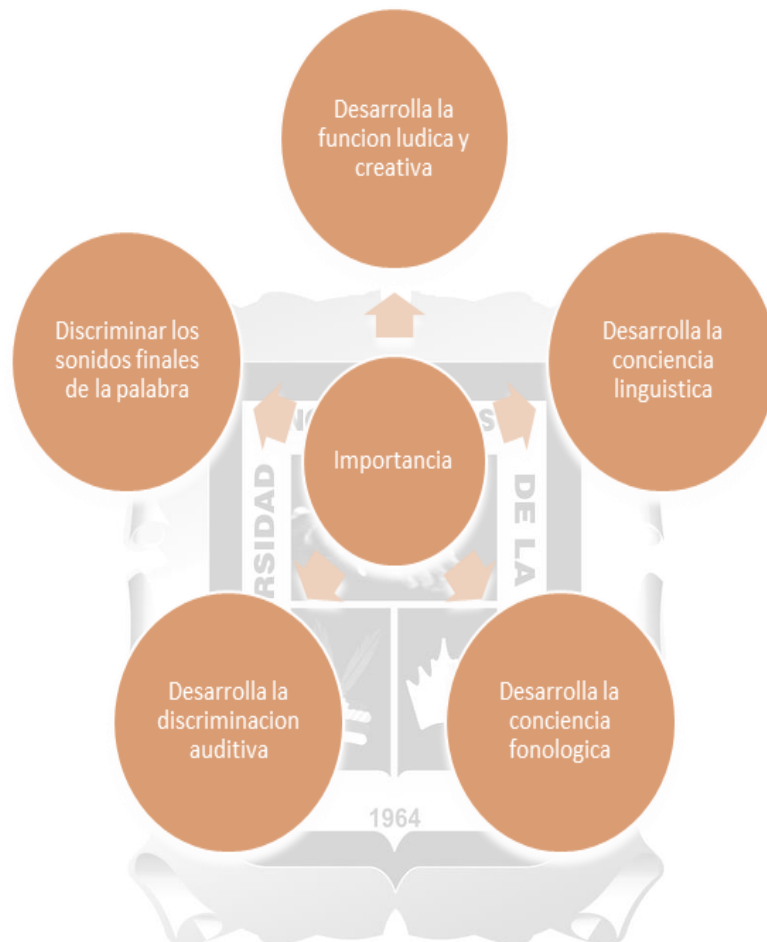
Desarrolla la funcion ludica y creativa

Discriminar los sonidos finales de la palabra

Importancia

Desarrolla la conciencia linguistica

Desarrolla la discriminacion auditiva

Desarrolla la conciencia fonologica

RSIDAD

DE LA

1964